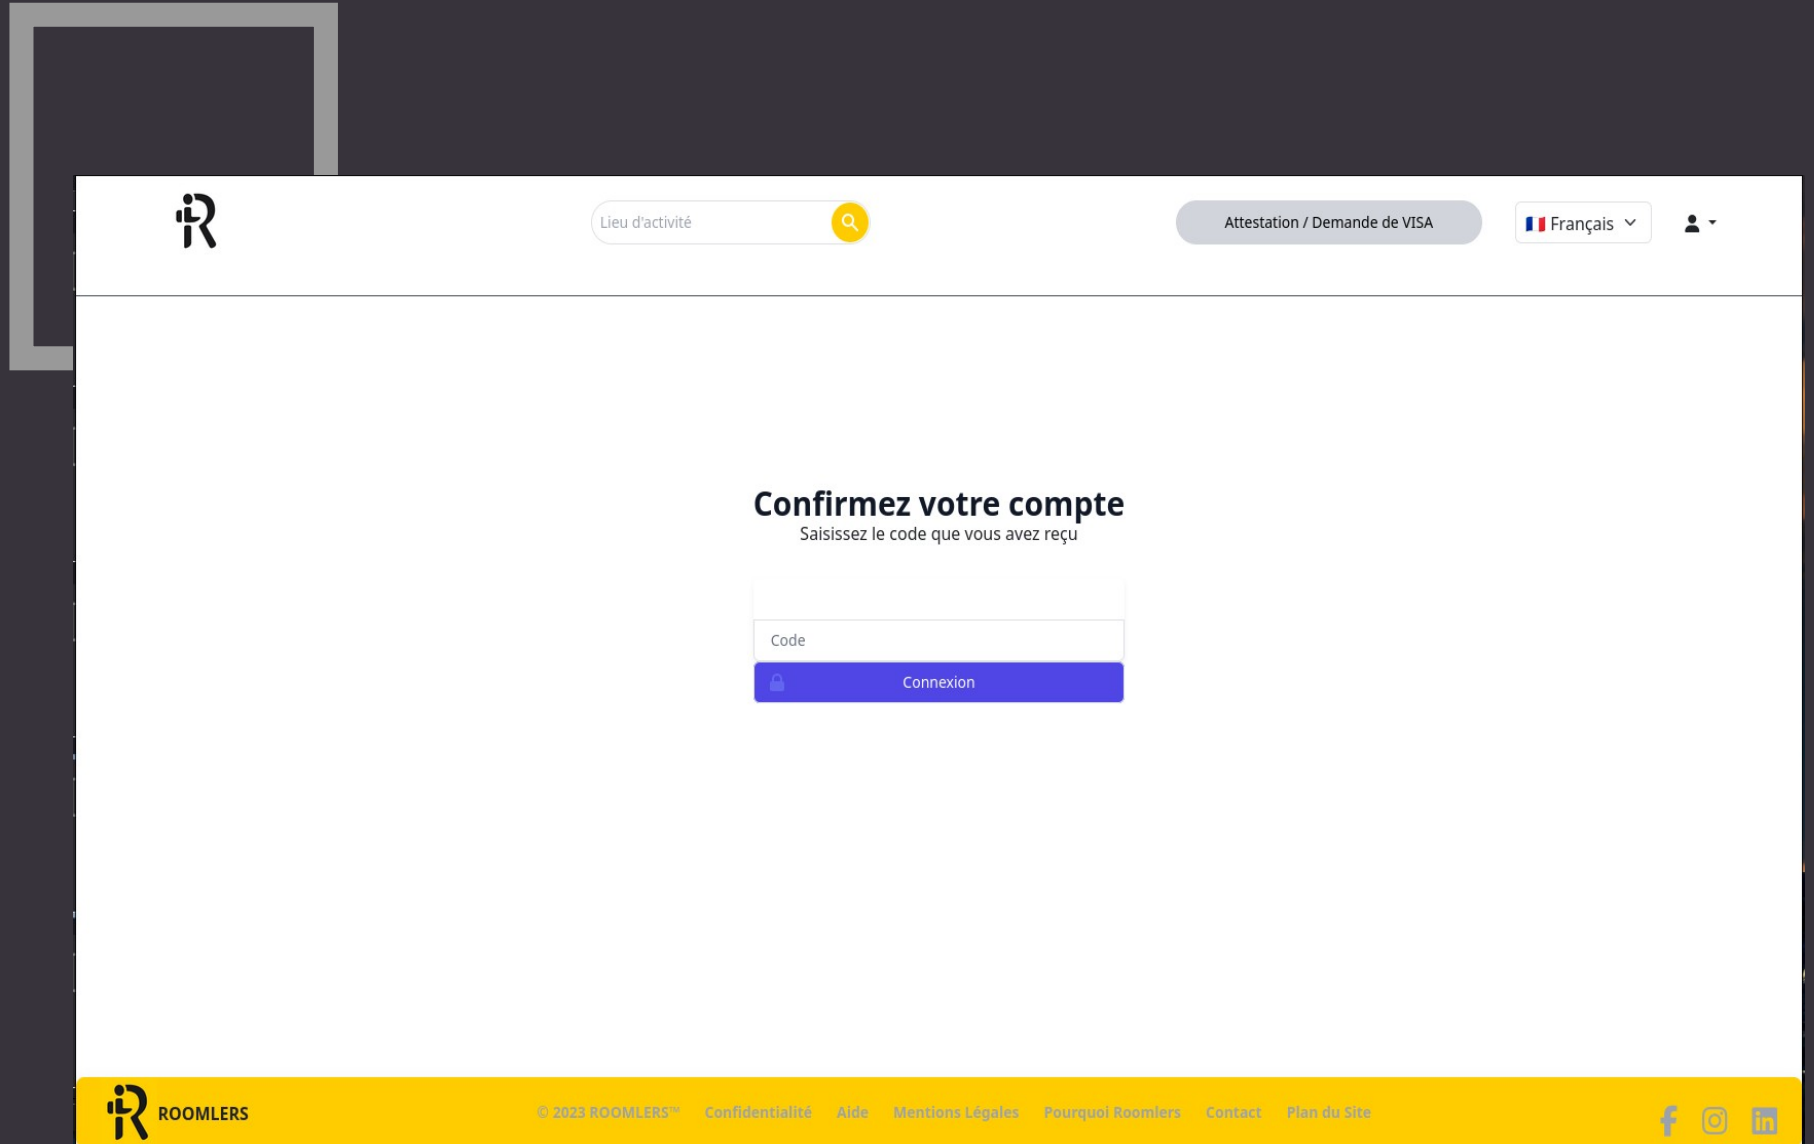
Lieu d'activité

Attestation / Demande de VISA

Français

Confirmez votre compte
Saisissez le code que vous avez reçu

Code

Connexion

ROOMLERS

© 2023 ROOMLERS™ Confidentialité Aide Mentions Légales Pourquoi Roomlers Contact Plan du Site